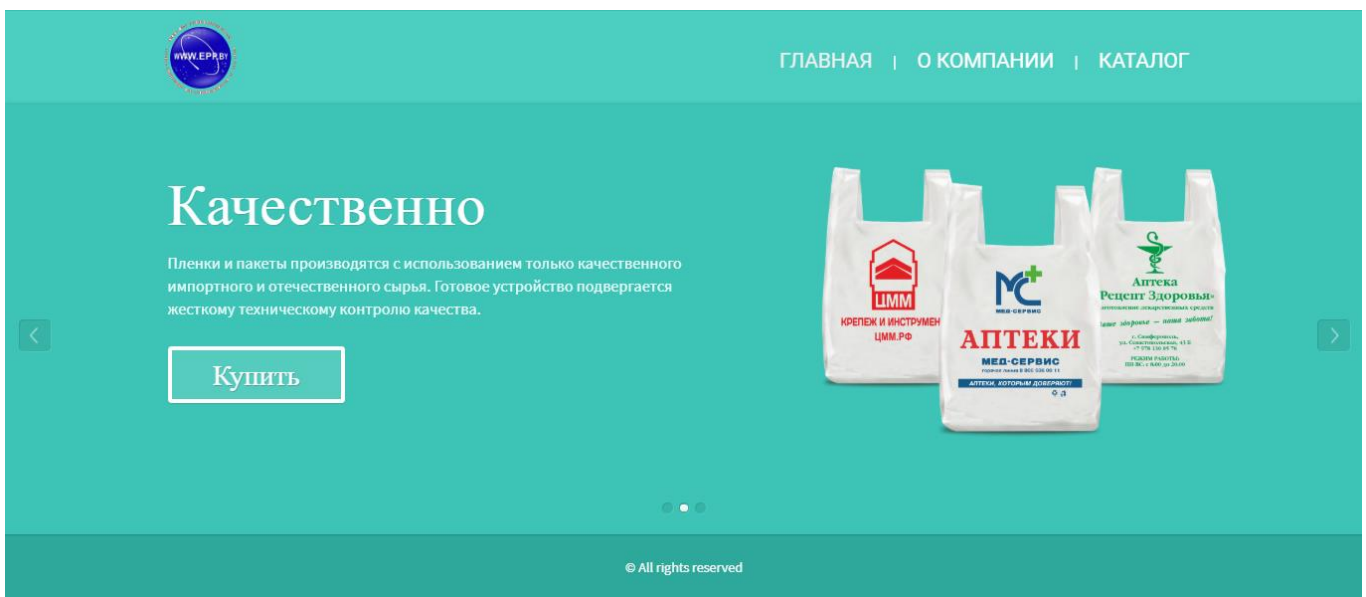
WWW.EPP.BY

ГЛАВНАЯ | О КОМПАНИИ | КАТАЛОГ

Качественно

Пленки и пакеты производятся с использованием только качественного импортного и отечественного сырья. Готовое устройство подвергается жесткому техническому контролю качества.

Купить

ЦММ
КРЕПЕЖ И ИНСТРУМЕН
ЦММ.РФ

МС
МЕД·СЕРВИС
АПТЕКИ
МЕД·СЕРВИС
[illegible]
АПТЕКИ, КОТОРЫМ ДОВЕРЯЮТ!

Аптека
«Рецепт Здоровья»
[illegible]
Ваше здоровье — наша забота!
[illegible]

© All rights reserved